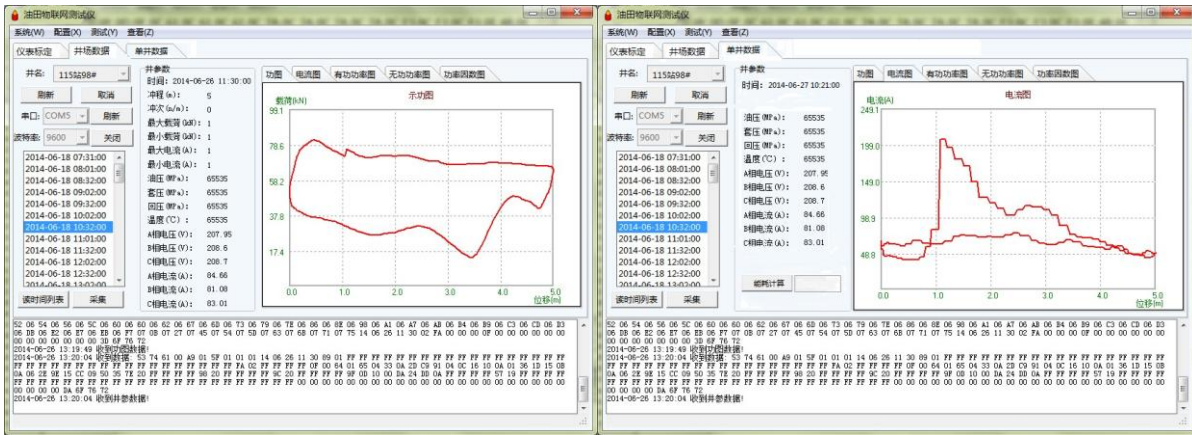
油田物联网测试仪

系统(W) 配置(X) 测试(Y) 查看(Z)

仪表标定 井场数据 单井数据

井名: 115站98#

刷新 取消

串口: COM5 刷新

波特率: 9600 关闭

2014-06-18 07:31:00
2014-06-18 08:01:00
2014-06-18 08:32:00
2014-06-18 09:02:00
2014-06-18 09:32:00
2014-06-18 10:02:00
2014-06-18 10:32:00
2014-06-18 11:01:00
2014-06-18 11:32:00
2014-06-18 12:02:00
2014-06-18 12:32:00

读时间列表 采集

井参数
时间: 2014-06-26 11:30:00
冲程(m): 5
冲次(n/m): 0
最大载荷(kN): 1
最小载荷(kN): 1
最大电流(A): 1
最小电流(A): 1
油压(MPa): 65535
套压(MPa): 65535
回压(MPa): 65535
温度(℃): 65535
A相电压(V): 207.95
B相电压(V): 208.6
C相电压(V): 208.7
A相电流(A): 84.66
B相电流(A): 81.08
C相电流(A): 83.01

功图 电流图 有功功率图 无功功率图 功率因数图

载荷(kN) 示功图
99.1
78.6
58.2
37.8
17.4
0.0 1.0 2.0 3.0 4.0 5.0
位移(m)

52 06 54 06 56 06 5C 06 60 06 60 06 62 06 67 06 6D 06 73 06 79 06 7E 06 86 06 8E 06 98 06 A1 06 A7 06 AB 06 B4 06 B9 06 C3 06 CD 06 D3 06 DB 06 E2 06 E7 06 EB 06 F7 07 0B 07 27 07 45 07 54 07 5D 07 63 07 6B 07 71 07 75 14 06 26 11 30 02 FA 00 00 00 0F 00 00 00 00 00 00 00 00 00 00 00 00 00 3D 6F 76 72
2014-06-26 13:19:49 收到功图数据!
2014-06-26 13:20:04 收到数据: 53 74 61 00 A9 01 5F 01 01 01 14 06 26 11 30 89 01 FF FF FF FF FF FF FF FF FF FF FF FF FF FF FF FF FF FF FF FF FF FF FF FF FF FF FF FF FF FF FF FF FF FF FF FA 02 FF FF FF FF 0F 00 64 01 65 04 33 0A 2D C9 91 04 0C 16 10 0A 01 36 1D 15 0B 0A 06 CE 0E 15 CC 09 50 35 7E 20 FF FF FF FF 98 20 FF FF FF 9C 20 FF FF FF FF 9F 0B 10 00 DA 24 DD 0A FF FF FF FF 57 19 FF FF FF FF FF FF FF FF FF FF FF FF FF FF FF FF FF FF FF FF FF FF FF FF FF FF FF FF FF FF FF FF FF FF FF FF FF FF FF FF FF FF FF FF FF FF 00 00 00 00 DA 6F 76 72
2014-06-26 13:20:04 收到井参数数据!

油田物联网测试仪

系统(W) 配置(X) 测试(Y) 查看(Z)

仪表标定 井场数据 单井数据

井名: 115站98#

刷新 取消

串口: COM5 刷新

波特率: 9600 关闭

2014-06-18 07:31:00
2014-06-18 08:01:00
2014-06-18 08:32:00
2014-06-18 09:02:00
2014-06-18 09:32:00
2014-06-18 10:02:00
2014-06-18 10:32:00
2014-06-18 11:01:00
2014-06-18 11:32:00
2014-06-18 12:02:00
2014-06-18 12:32:00

读时间列表 采集

井参数
时间: 2014-06-27 10:21:00
油压(MPa): 65535
套压(MPa): 65535
回压(MPa): 65535
温度(℃): 65535
A相电压(V): 207.95
B相电压(V): 208.6
C相电压(V): 208.7
A相电流(A): 84.66
B相电流(A): 81.08
C相电流(A): 83.01

能耗计算

功图 电流图 有功功率图 无功功率图 功率因数图

电流(A) 电流图
249.1
199.0
149.0
98.9
48.8
0.0 1.0 2.0 3.0 4.0 5.0
位移(m)

52 06 54 06 56 06 5C 06 60 06 60 06 62 06 67 06 6D 06 73 06 79 06 7E 06 86 06 8E 06 98 06 A1 06 A7 06 AB 06 B4 06 B9 06 C3 06 CD 06 D3 06 DB 06 E2 06 E7 06 EB 06 F7 07 0B 07 27 07 45 07 54 07 5D 07 63 07 6B 07 71 07 75 14 06 26 11 30 02 FA 00 00 00 0F 00 00 00 00 00 00 00 00 00 00 00 00 00 3D 6F 76 72
2014-06-26 13:19:49 收到功图数据!
2014-06-26 13:20:04 收到数据: 53 74 61 00 A9 01 5F 01 01 01 14 06 26 11 30 89 01 FF FF FF FF FF FF FF FF FF FF FF FF FF FF FF FF FF FF FF FF FF FF FF FF FF FF FF FF FF FF FF FF FF FF FF FA 02 FF FF FF FF 0F 00 64 01 65 04 33 0A 2D C9 91 04 0C 16 10 0A 01 36 1D 15 0B 0A 06 CE 0E 15 CC 09 50 35 7E 20 FF FF FF FF 98 20 FF FF FF 9C 20 FF FF FF FF 9F 0B 10 00 DA 24 DD 0A FF FF FF FF 57 19 FF FF FF FF FF FF FF FF FF FF FF FF FF FF FF FF FF FF FF FF FF FF FF FF FF FF FF FF FF FF FF FF FF FF FF FF FF FF FF FF FF FF FF FF FF FF 00 00 00 00 DA 6F 76 72
2014-06-26 13:20:04 收到井参数数据!